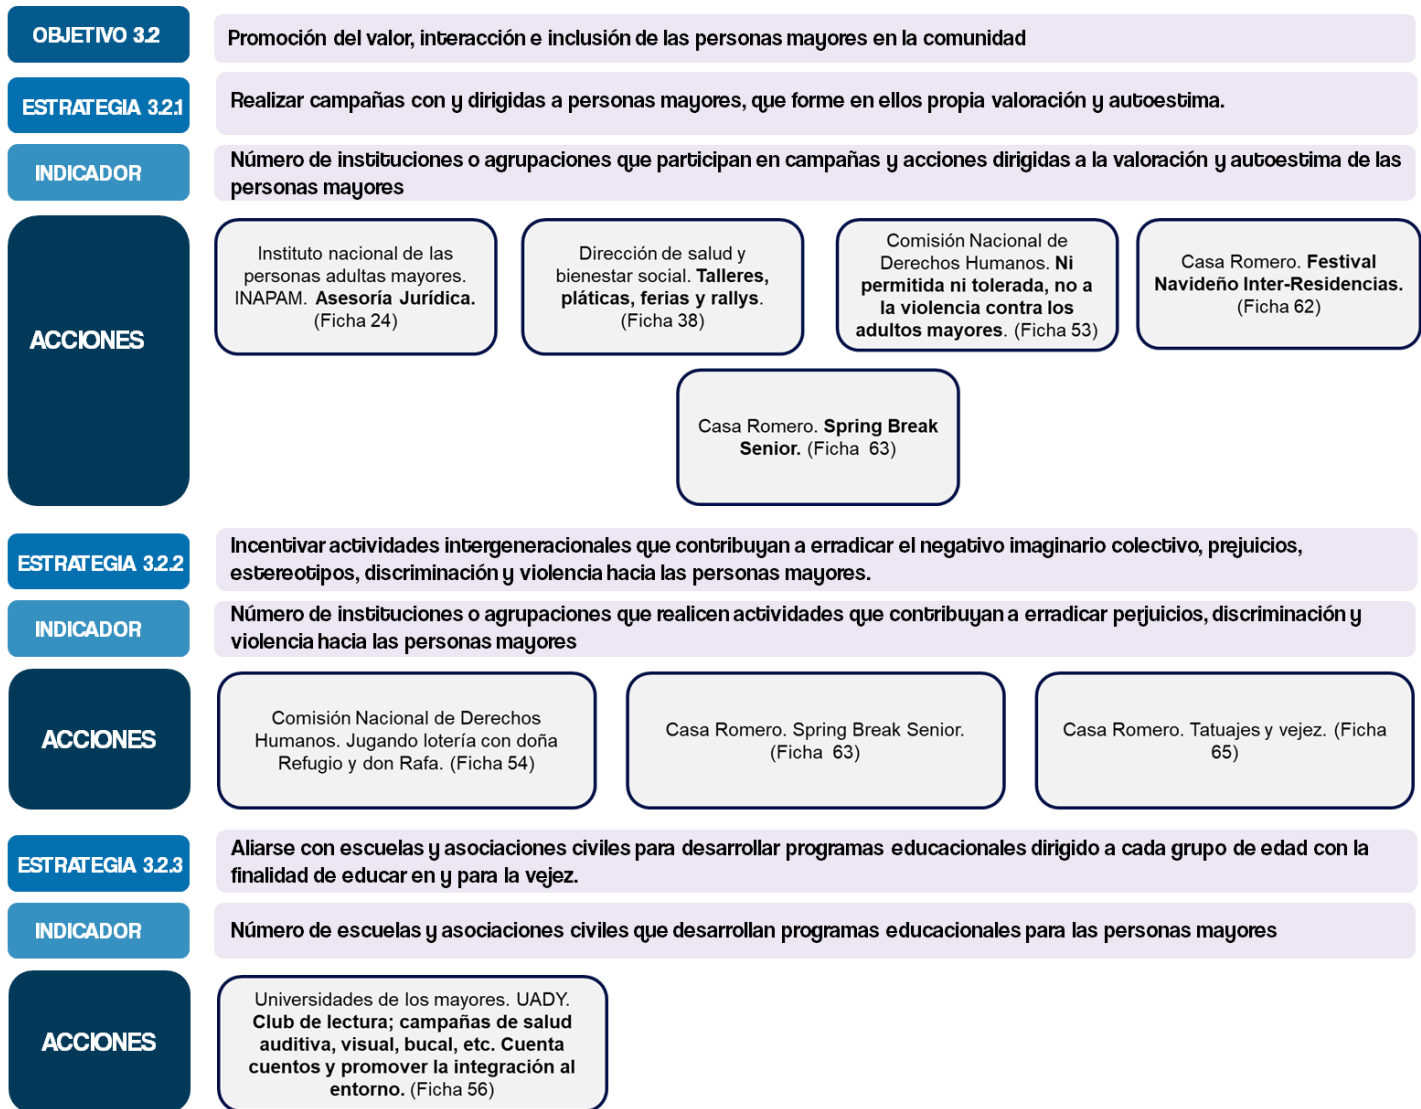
OBJETIVO 3.2

Promoción del valor, interacción e inclusión de las personas mayores en la comunidad

ESTRATEGIA 3.2.1

Realizar campañas con y dirigidas a personas mayores, que forme en ellos propia valoración y autoestima.

INDICADOR

Número de instituciones o agrupaciones que participan en campañas y acciones dirigidas a la valoración y autoestima de las personas mayores

ACCIONES

Instituto nacional de las personas adultas mayores. INAPAM. Asesoría Jurídica. (Ficha 24)

Dirección de salud y bienestar social. Talleres, pláticas, ferias y rallys. (Ficha 38)

Comisión Nacional de Derechos Humanos. Ni permitida ni tolerada, no a la violencia contra los adultos mayores. (Ficha 53)

Casa Romero. Festival Navideño Inter-Residencias. (Ficha 62)

Casa Romero. Spring Break Senior. (Ficha 63)

ESTRATEGIA 3.2.2

Incentivar actividades intergeneracionales que contribuyan a erradicar el negativo imaginario colectivo, prejuicios, estereotipos, discriminación y violencia hacia las personas mayores.

INDICADOR

Número de instituciones o agrupaciones que realicen actividades que contribuyan a erradicar perjuicios, discriminación y violencia hacia las personas mayores

ACCIONES

Comisión Nacional de Derechos Humanos. Jugando lotería con doña Refugio y don Rafa. (Ficha 54)

Casa Romero. Spring Break Senior. (Ficha 63)

Casa Romero. Tatuajes y vejez. (Ficha 65)

ESTRATEGIA 3.2.3

Aliarse con escuelas y asociaciones civiles para desarrollar programas educacionales dirigido a cada grupo de edad con la finalidad de educar en y para la vejez.

INDICADOR

Número de escuelas y asociaciones civiles que desarrollan programas educacionales para las personas mayores

ACCIONES

Universidades de los mayores. UADY. Club de lectura; campañas de salud auditiva, visual, bucal, etc. Cuenta cuentos y promover la integración al entorno. (Ficha 56)